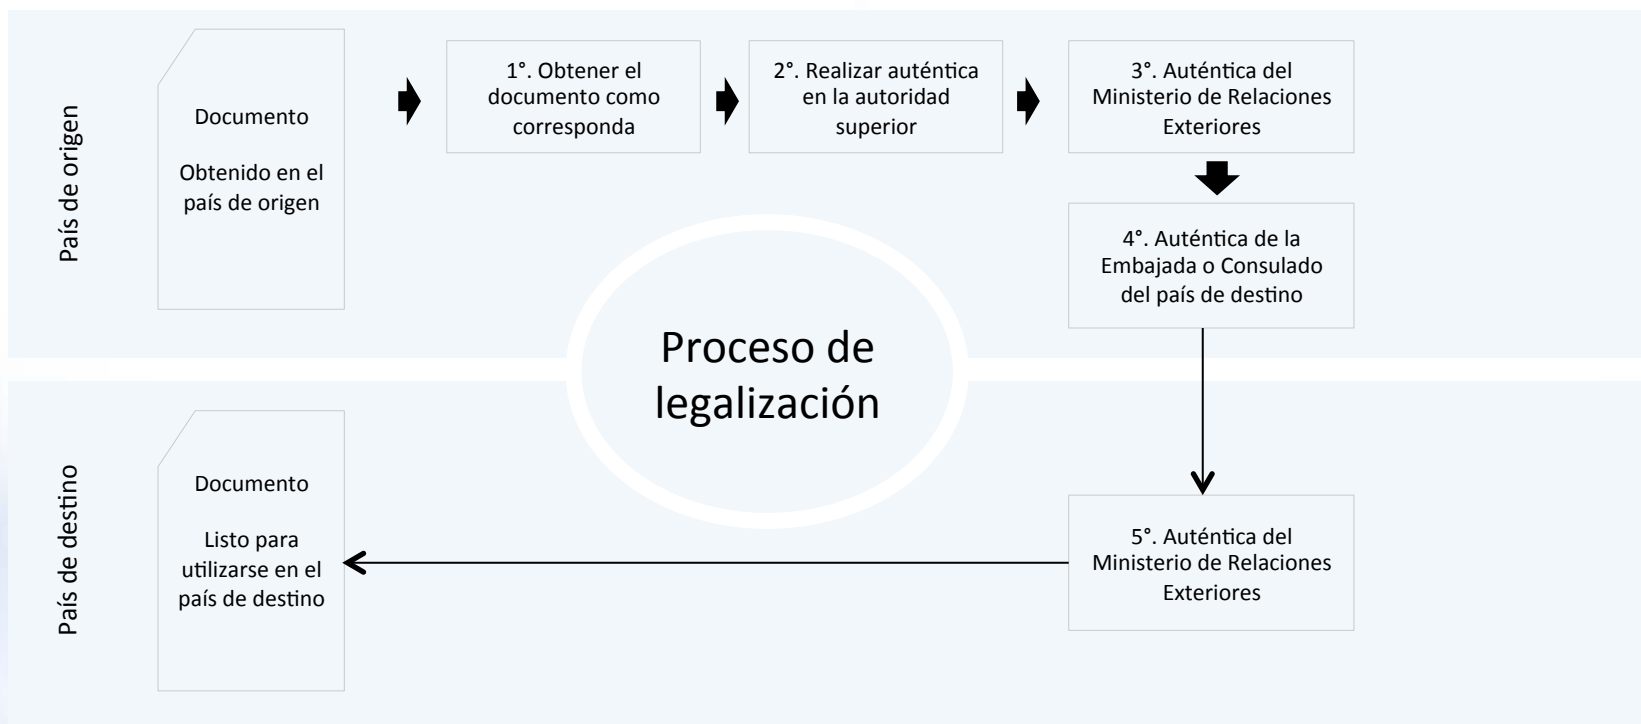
País de origen

Documento

Obtenido en el país de origen

1°. Obtener el documento como corresponda

2°. Realizar auténtica en la autoridad superior

3°. Auténtica del Ministerio de Relaciones Exteriores

4°. Auténtica de la Embajada o Consulado del país de destino

Proceso de legalización

País de destino

Documento

Listo para utilizarse en el país de destino

5°. Auténtica del Ministerio de Relaciones Exteriores